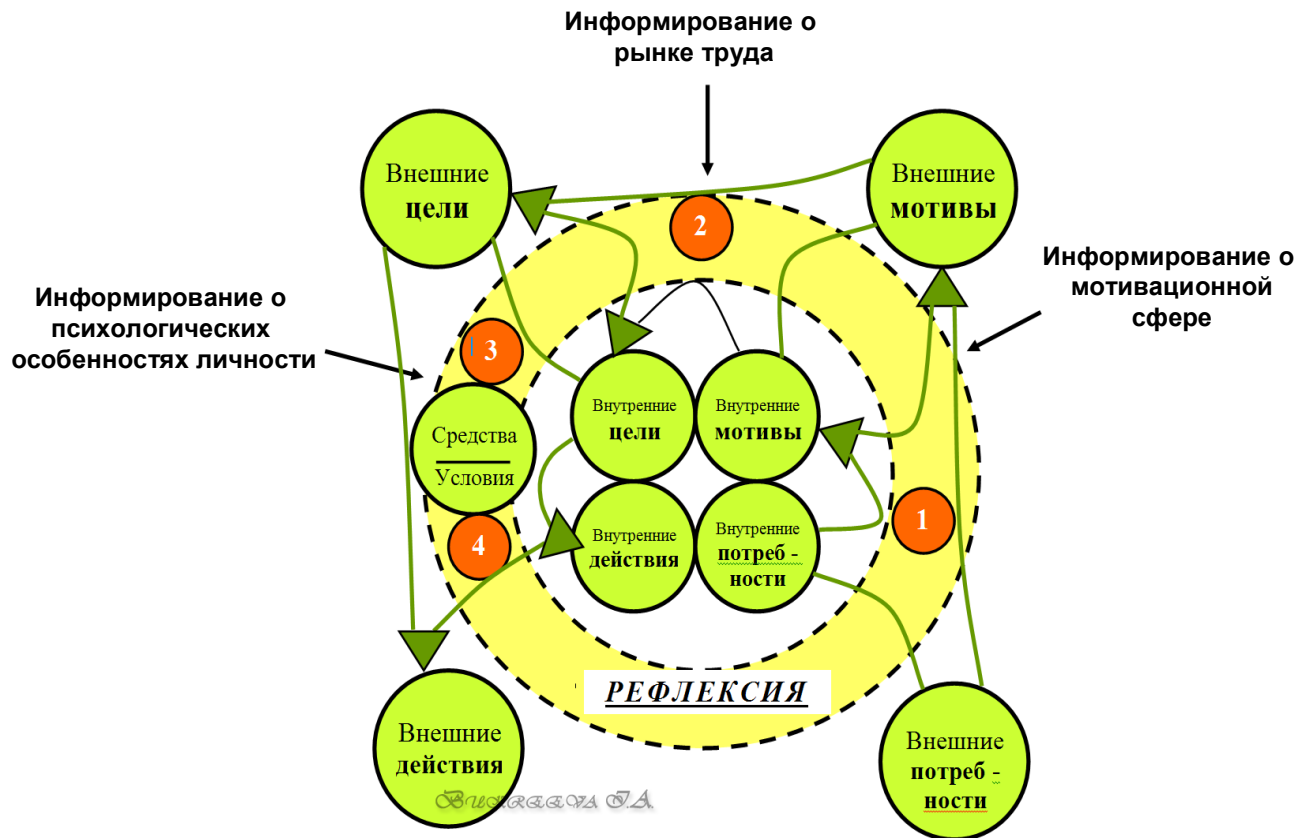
Информирование о рынке труда

Внешние цели

2

Внешние мотивы

Информирование о мотивационной сфере

Информирование о психологических особенностях личности

3

Средства

Условия

Внутренние цели

Внутренние мотивы

Внутренние действия

Внутренние потреб - ности

1

4

РЕФЛЕКСИЯ

Внешние действия

Внешние потреб - ности

Buireeva I.A.